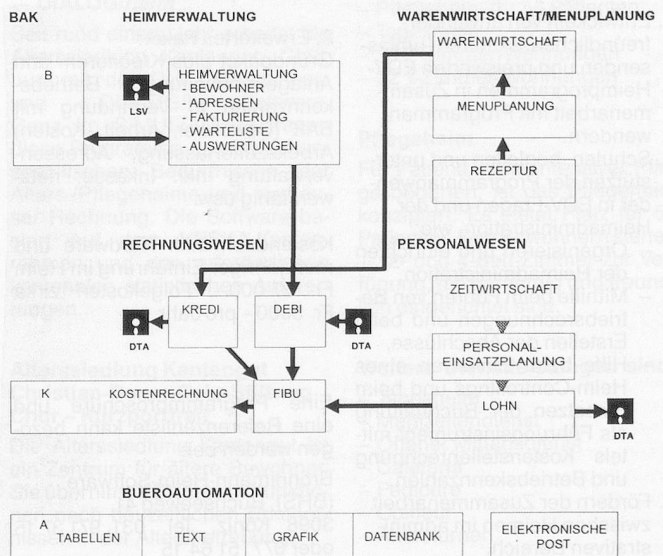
BAK

HEIMVERWALTUNG

WARENWIRTSCHAFT/MENUPLANUNG

B

LSV

HEIMVERWALTUNG
- BEWOHNER
- ADRESSEN
- FAKTURIERUNG
- WARTELISTE
- AUSWERTUNGEN

WARENWIRTSCHAFT

MENUPLANUNG

REZEPTUR

RECHNUNGSWESEN

PERSONALWESEN

ZEITWIRTSCHAFT

KREDI

DEBI

DTA

DTA

PERSONAL-
EINSATZPLANUNG

K

KOSTENRECHNUNG

FIBU

LOHN

DTA

BUEROAUTOMATION

A
TABELLEN

TEXT

GRAFIK

DATENBANK

ELEKTRONISCHE
POST